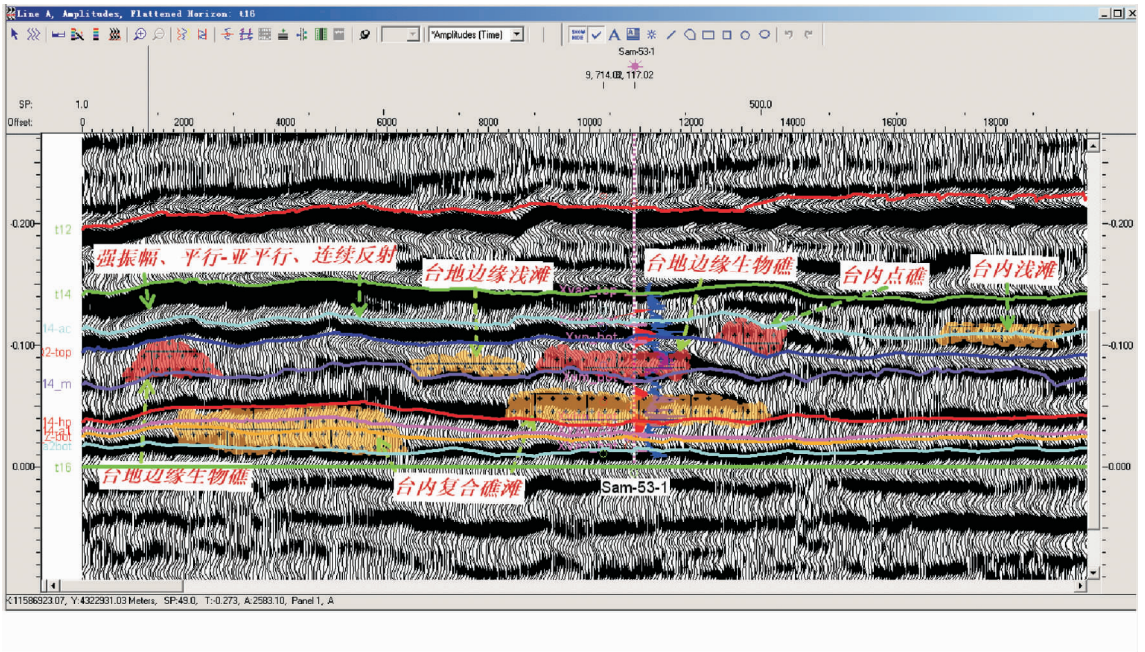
Line A, Amplitudes, Flattened Horizon: t16

*Amplitudes (Time)

Sam-53-1

9, 714.0, 117.02

SP: 1.0

500.0

Offset: 0 2000 4000 6000 8000 10000 12000 14000 16000 18000

-0.200

-0.100

0.000

t12

t14

t4-ac

2-top

t4_m

t4-bo

2-bot

a2bot

t16

强振幅、平行-亚平行、连续反射

台地边缘浅滩

台地边缘生物礁

台内点礁

台内浅滩

台地边缘生物礁

台内复合礁滩

Sam-53-1

X:11586923.07, Y:4322931.03 Meters, SP:49.0, T:-0.273, A:2583.10, Panel 1, A